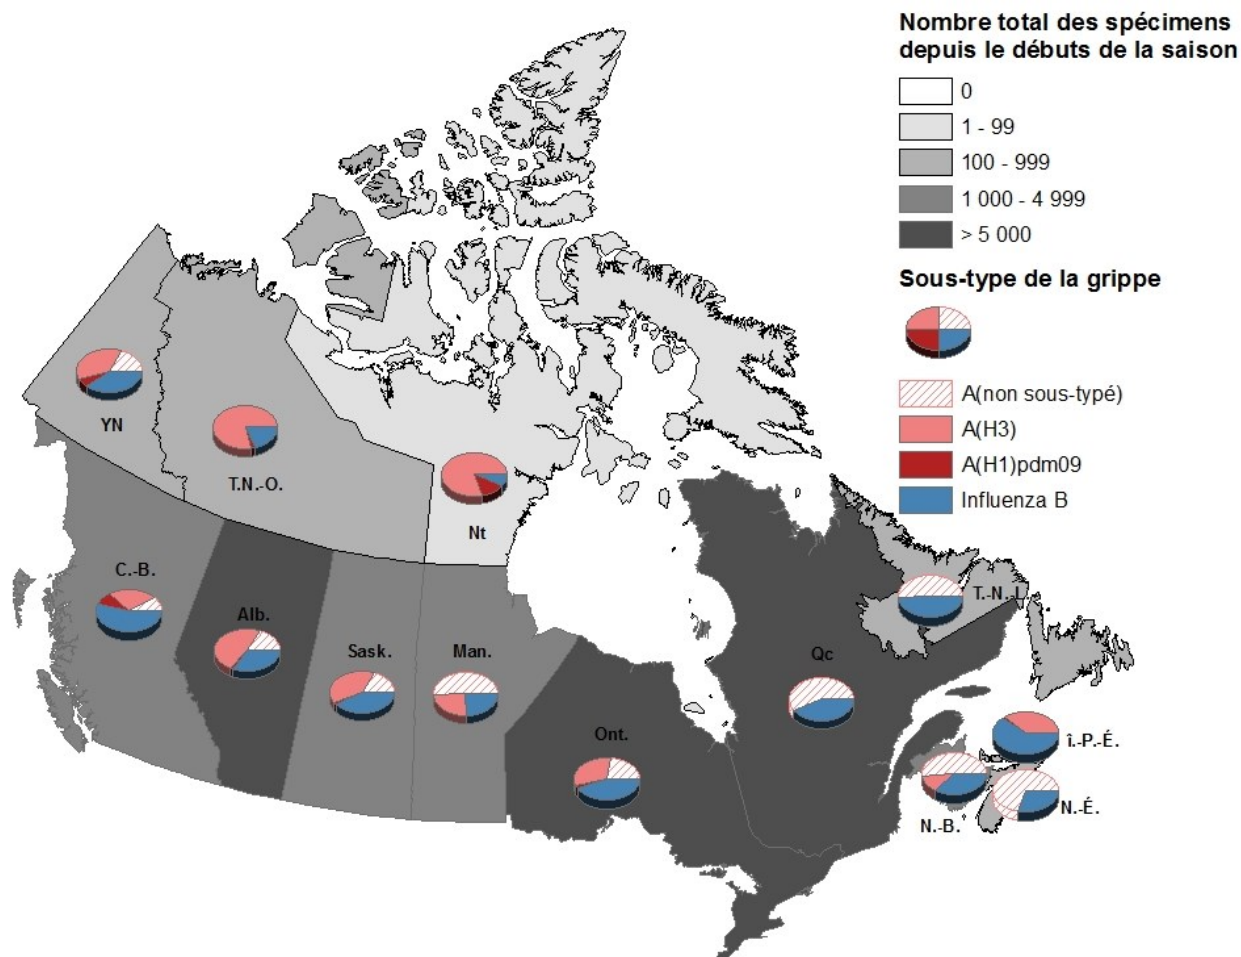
Nombre total des spécimens depuis le débuts de la saison

0
1 - 99
100 - 999
1 000 - 4 999
> 5 000

Sous-type de la grippe

A(non sous-typé)
A(H3)
A(H1)pdm09
Influenza B

YN
T.N.-O.
Nt
C.-B.
Alb.
Sask.
Man.
Ont.
Qc
T.-N.-L.
Î.-P.-É.
N.-B.
N.-É.